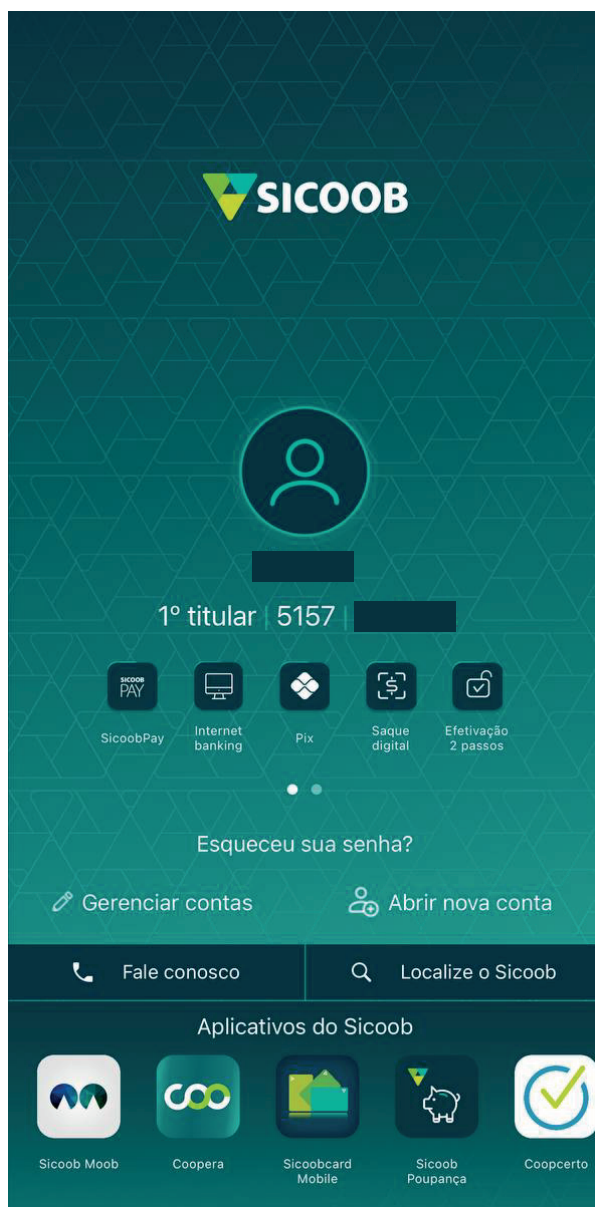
SICOOB

1º titular | 5157 |

SICOOB PAY
SicoobPay

Internet banking

Pix

Saque digital

Efetivação 2 passos

Esqueceu sua senha?

Gerenciar contas

Abrir nova conta

Fale conosco

Localize o Sicoob

Aplicativos do Sicoob

Sicoob Moob

COO
Coopera

Sicoobcard Mobile

Sicoob Poupança

Coopcerto